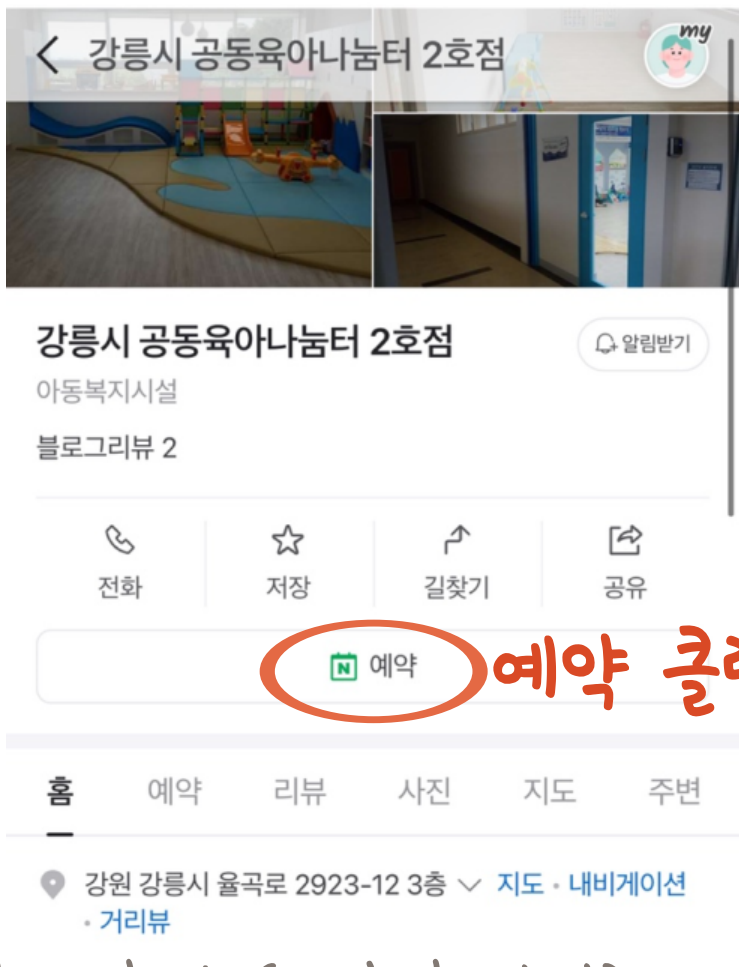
강릉시 공동육아나눔터 2호점

my

강릉시 공동육아나눔터 2호점

알림받기

아동복지시설

블로그리뷰 2

전화 저장 길찾기 공유

N 예약

예약 클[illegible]

홈 예약 리뷰 사진 지도 주변

강원 강릉시 율곡로 2923-12 3층 지도 · 내비게이션 · 거리뷰